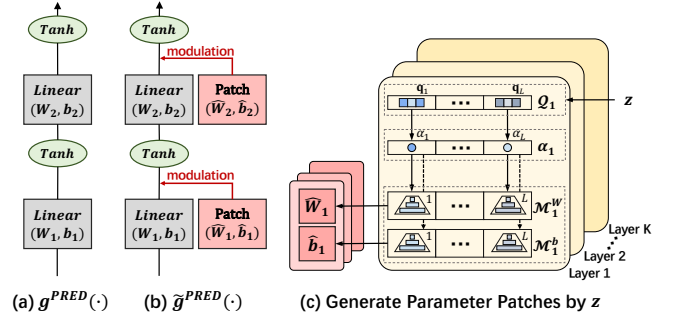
$Tanh$

$Linear$ $(W_2, b_2)$

$Tanh$

$Linear$ $(W_1, b_1)$

$Tanh$

modulation

$Linear$ $(W_2, b_2)$

Patch $(\widehat{W}_2, \widehat{b}_2)$

$Tanh$

modulation

$Linear$ $(W_1, b_1)$

Patch $(\widehat{W}_1, \widehat{b}_1)$

$\mathbf{q}_1$ ... $\mathbf{q}_L$ $Q_1$

$z$

$\alpha_1$ $\alpha_L$

... $\alpha_1$

$\widehat{W}_1$

$\widehat{b}_1$

1 ... $L$ $\mathcal{M}_1^W$

... $\mathcal{M}_1^b$

Layer K

Layer 2

Layer 1

(a) $g^{PRED}(\cdot)$ (b) $\widetilde{g}^{PRED}(\cdot)$ (c) Generate Parameter Patches by $z$